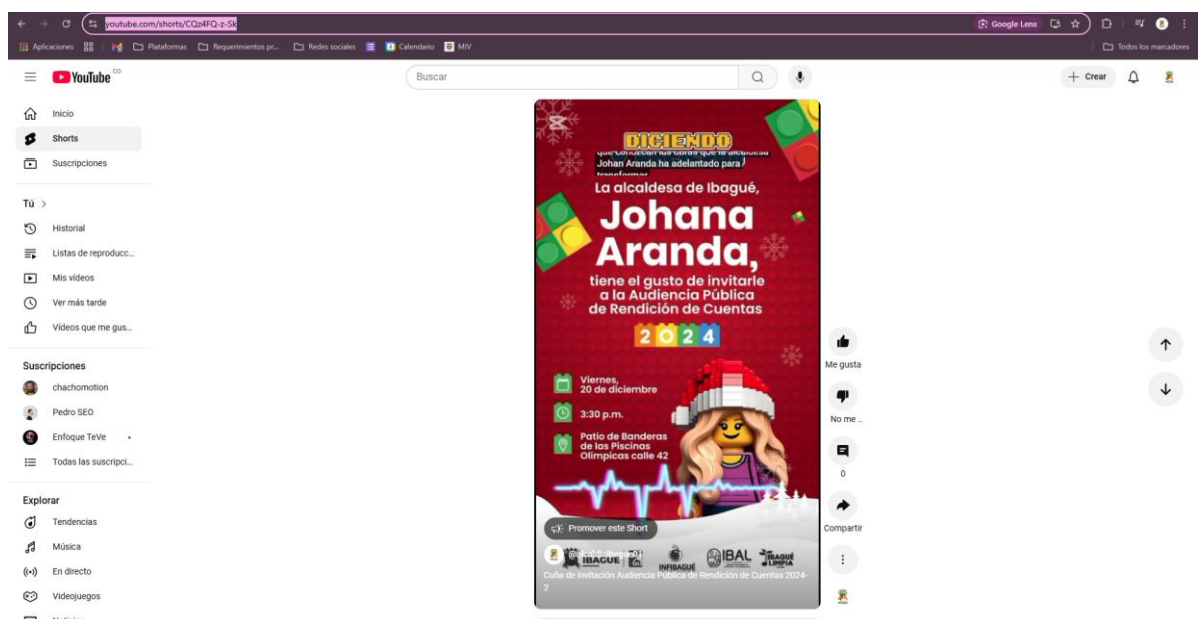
youtube.com/shorts/CQz4FQ-z-Sk

Google Lens

Aplicaciones | Plataformas | Requerimientos pr... | Redes sociales | Calendario | MIV | Todos los marcadores

YouTube CO

Buscar

+ Crear

Inicio
Shorts
Suscripciones

Tú >
Historial
Listas de reproducc...
Mis videos
Ver más tarde
Videos que me gus...

Suscripciones
chachomotion
Pedro SEO
Enfoque TeVe
Todas las suscripci...

Explorar
Tendencias
Música
En directo
Videojuegos

DICIENDO
que conozcan las obras que la alcaldesa Johan Aranda ha adelantado para transformar

La alcaldesa de Ibagué,
Johana Aranda,
tiene el gusto de invitarle a la Audiencia Pública de Rendición de Cuentas
2024

Viernes, 20 de diciembre
3:30 p.m.
Patio de Banderas de las Piscinas Olímpicas calle 42

Promover este Short

IBAGUÉ INFIBAGUÉ IBAL IBAGUÉ LIMPIA

Cuña de invitación Audiencia Pública de Rendición de Cuentas 2024-2

Me gusta
No me ...
0
Compartir